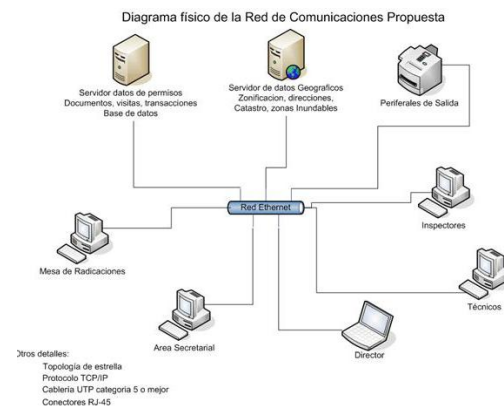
Diagrama físico de la Red de Comunicaciones Propuesta

Servidor datos de permisos
Documentos, visitas, transacciones
Base de datos

Servidor de datos Geograficos
Zonificacion, direcciones,
Catastro, zonas Inundables

Periferales de Salida

Red Ethernet

Inspectores

Mesa de Radicaciones

Técnicos

Area Secretarial

Director

Otros detalles:
Topologia de estrella
Protocolo TCP/IP
Cableria UTP categoria 5 o mejor
Conectores RJ-45